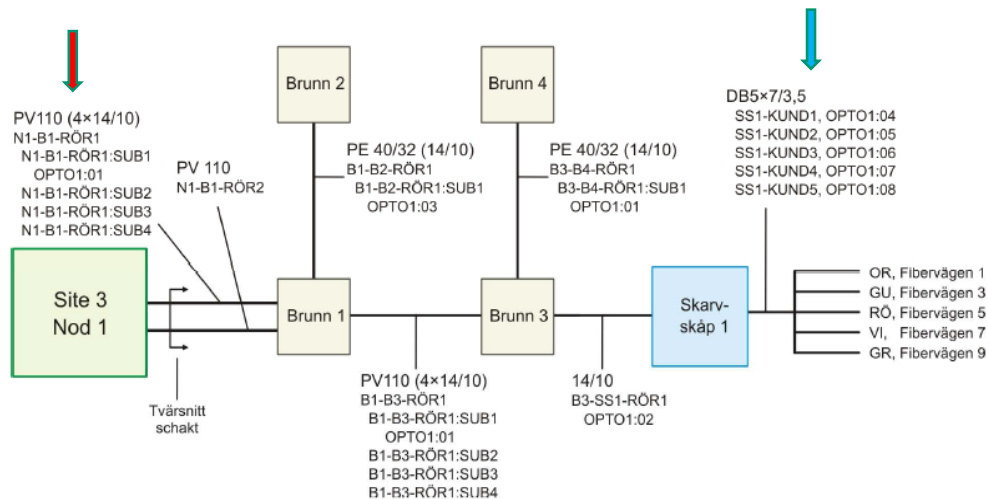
PV110 (4×14/10)
N1-B1-RÖR1
N1-B1-RÖR1:SUB1
OPTO1:01
N1-B1-RÖR1:SUB2
N1-B1-RÖR1:SUB3
N1-B1-RÖR1:SUB4

PV 110
N1-B1-RÖR2

Site 3
Nod 1

Tvärsnitt
schakt

Brunn 2

PE 40/32 (14/10)
B1-B2-RÖR1
B1-B2-RÖR1:SUB1
OPTO1:03

Brunn 1

Brunn 4

PE 40/32 (14/10)
B3-B4-RÖR1
B3-B4-RÖR1:SUB1
OPTO1:01

Brunn 3

PV110 (4×14/10)
B1-B3-RÖR1
B1-B3-RÖR1:SUB1
OPTO1:01
B1-B3-RÖR1:SUB2
B1-B3-RÖR1:SUB3
B1-B3-RÖR1:SUB4

14/10
B3-SS1-RÖR1
OPTO1:02

Skarv-
skåp 1

DB5×7/3,5
SS1-KUND1, OPTO1:04
SS1-KUND2, OPTO1:05
SS1-KUND3, OPTO1:06
SS1-KUND4, OPTO1:07
SS1-KUND5, OPTO1:08

OR, Fibervägen 1
GU, Fibervägen 3
RÖ, Fibervägen 5
VI, Fibervägen 7
GR, Fibervägen 9